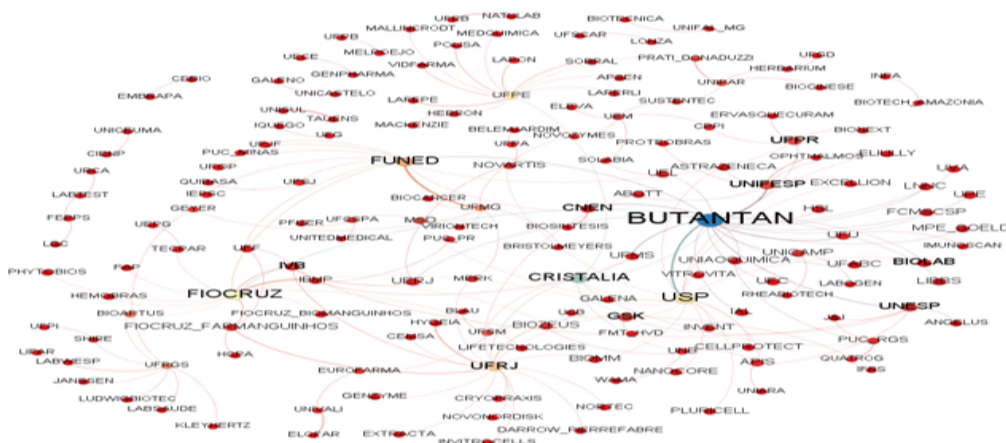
URRB NATLAB BIOTECNICA
URFB MALLINCKRODT MEDQUIMICA UFSCAR UNIFAL_MG
MELHEDEJO POLISA LONZA
UPSE GENPHARMA VIDFARMA LAPON SORRAL PRATI_DONADUZZI UFSD
CEBIO GALENO UNICASTELO UFPE APSEN UNIBAR HERBARIUM INPA
EMBRAPA LAFEPE LABORLI SUSTENTEC BIOCIESE BIOTECH_AMAZONIA
UNISUL HEBRON ELLIVA ERVASQUECURAM
UNICSUMA IQUEGO TALENS MACKENZIE BELEMJARDIM UPM CEPI BIONEXT
UCG NOVOZYMES PROTOBRAS UFPR
CIENP UNIF URPA ELILLY
UFCA PUC_MINAS FUNED NOVARTIS SOLABIA OPHTHALMOS UNA
URSP UFSJ UFL ASTRAZENECA LNBIO
LABTEST QUIBASA UNIFESP EXCELLION UPE
IEBIC BIOCANCER ABOTT
FEBPS GEMER URMG CNEN BUTANTAN FCMSCSP
UFSPA MSD HBL
LQC UFPG BIOSINTESIS UFU MPE_GOELDI
PFIZER VIRONTECH UNIQUIMICA
TECPAR UNITEDMEDICAL PUC_PR BRISTOLMEYERS UNICAMP IMUNOSCAN
PHYTOBIOS FCP UEF IVB URMS UFABC BIOLAB
IBMP CRISTALIA VITROVITA LIBBS
HEMOBRAS UFRJ MERK UFC LABOGEN
FIOCRUZ USP RHEABIOTECH UNESP
BIOARTUS FIOCRUZ_BIOMANGUINHOS GALENA GSK
UFPI FIOCRUZ_FARMANGUINHOS BLAU UGB IAL UNI ANGELUS
SHIRE HYGEIA UFSM BIOZEUS FMT_HVD INVENT PUCRGS
LIBAR CELSA CELLPROTECT
LABVESP UFRGS HCPA LIFETECHNOLOGIES UNB ABIS QUATROG
JANSSEN EUROFARMA UFRJ BIOMM IFES
LUDWIGBIOTEC WAMA NANOCORE UNIARA
LABSAUDE GENZYME CRYOPRAXIS NORTEC PLURICELL
KLEYHERTZ UNIVALI NOVONORDISK
ELOFAR EXTRACTA DARROW_FERREFABRE
INVITROCELLS